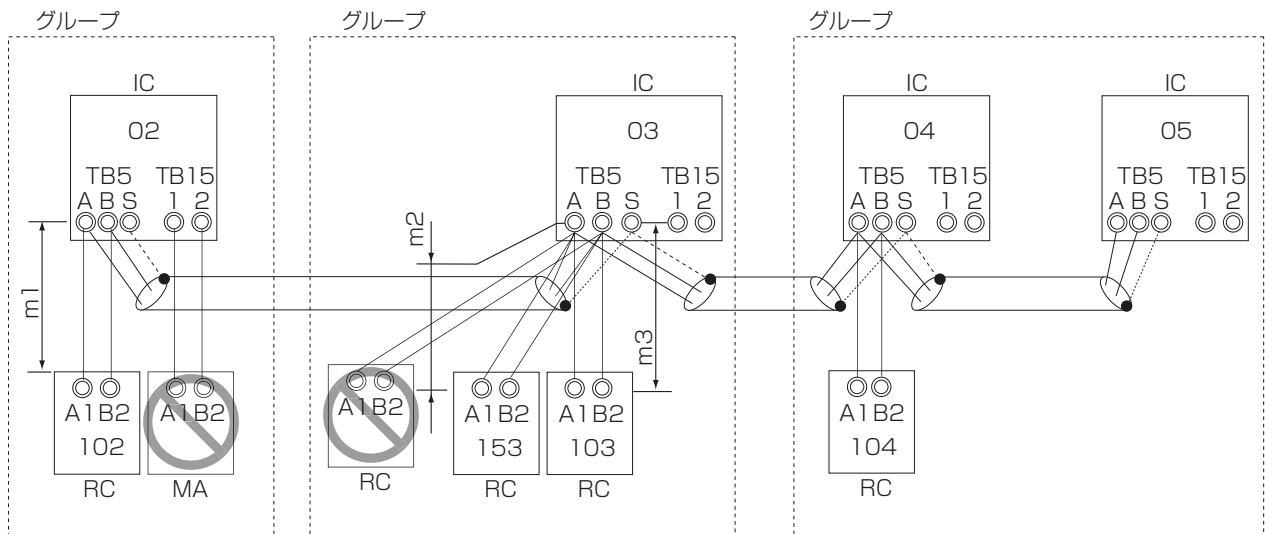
グループ

IC
02
TB5 TB15
A B S 1 2

m1

A1B2
102
RC

A1B2
MA

グループ

IC
03
TB5 TB15
A B S 1 2

m2

m3

A1B2
RC

A1B2
153
RC

A1B2
103
RC

グループ

IC
04
TB5 TB15
A B S 1 2

A1B2
104
RC

IC
05
TB5 TB15
A B S 1 2